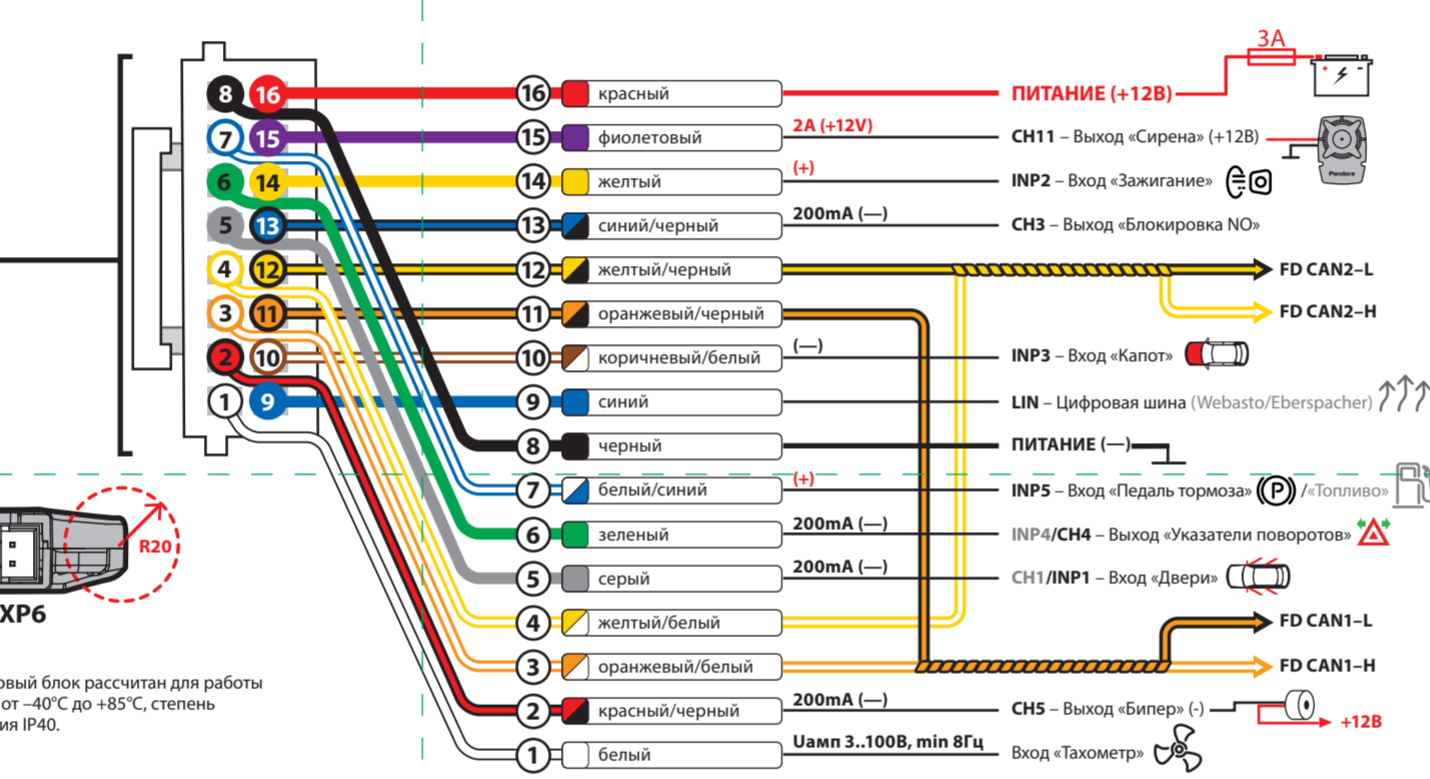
8 16
7 15
6 14
5 13
4 12
3 11
2 10
1 9

3A

16 красный — ПИТАНИЕ (+12В)
15 фиолетовый — 2A (+12V) — CH11 – Выход «Сирена» (+12В)
Pandora
14 желтый — (+) — INP2 – Вход «Зажигание»
13 синий/черный — 200mA (—) — CH3 – Выход «Блокировка NO»
12 желтый/черный — FD CAN2–L
FD CAN2–H
11 оранжевый/черный
10 коричневый/белый — (—) — INP3 – Вход «Капот»
9 синий — LIN – Цифровая шина (Webasto/Eberspacher)
8 черный — ПИТАНИЕ (—)
7 белый/синий — (+) — INP5 – Вход «Педаль тормоза» P /«Топливо»
6 зеленый — 200mA (—) — INP4/CH4 – Выход «Указатели поворотов»
5 серый — 200mA (—) — CH1/INP1 – Вход «Двери»
4 желтый/белый — FD CAN1–L
3 оранжевый/белый — FD CAN1–H
2 красный/черный — 200mA (—) — CH5 – Выход «Бипер» (-) — +12В
1 белый — Uамп 3..100В, min 8Гц — Вход «Тахометр»

R20
XP6

вый блок рассчитан для работы от –40°С до +85°С, степень ия IP40.